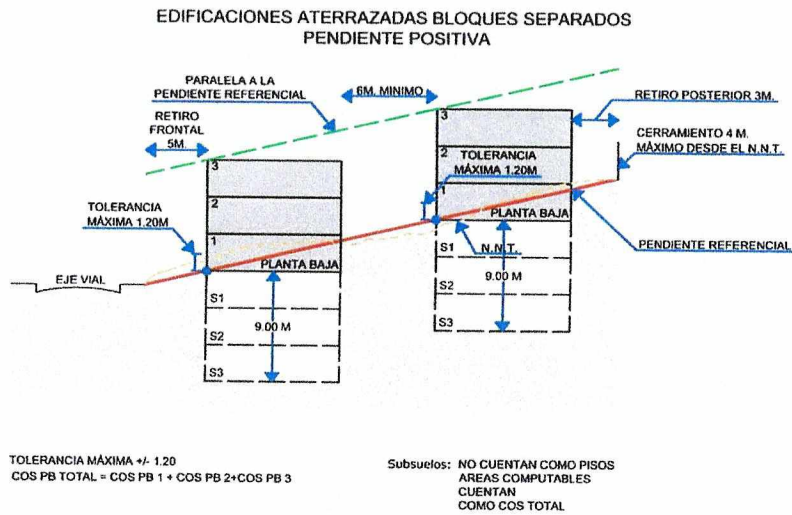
EDIFICACIONES ATERRAZADAS BLOQUES SEPARADOS
PENDIENTE POSITIVA

PARALELA A LA PENDIENTE REFERENCIAL

6M. MINIMO

RETIRO POSTERIOR 3M.

RETIRO FRONTAL 5M.

CERRAMIENTO 4 M. MÁXIMO DESDE EL N.N.T.

3

2

1

TOLERANCIA MÁXIMA 1.20M

PLANTA BAJA

TOLERANCIA MÁXIMA 1.20M

3

2

1

PLANTA BAJA

S1

N.N.T.

PENDIENTE REFERENCIAL

EJE VIAL

9.00 M

S1

S2

S3

9.00 M

S2

S3

TOLERANCIA MÁXIMA +/- 1.20
COS PB TOTAL = COS PB 1 + COS PB 2+COS PB 3

Subsuelos: NO CUENTAN COMO PISOS
AREAS COMPUTABLES
CUENTAN
COMO COS TOTAL